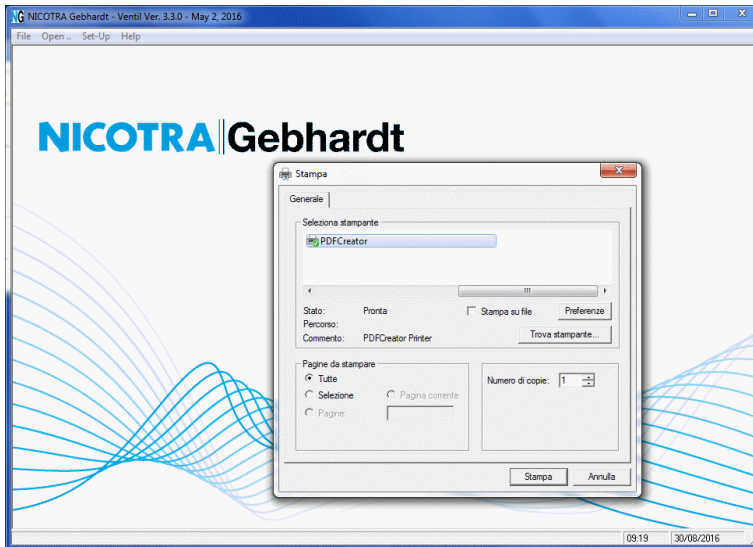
NICOTRA Gebhardt - Ventil Ver. 3.3.0 - May 2, 2016

File Open .. Set-Up Help

NICOTRA|Gebhardt

Stampa

Generale

Seleziona stampante

PDFCreator

Stato: Pronta

Percorso:

Commento: PDFCreator Printer

Stampa su file

Preferenze

Trova stampante...

Pagine da stampare

Tutte

Selezione

Pagina corrente

Pagine:

Numero di copie: 1

Stampa

Annulla

09:19

30/08/2016